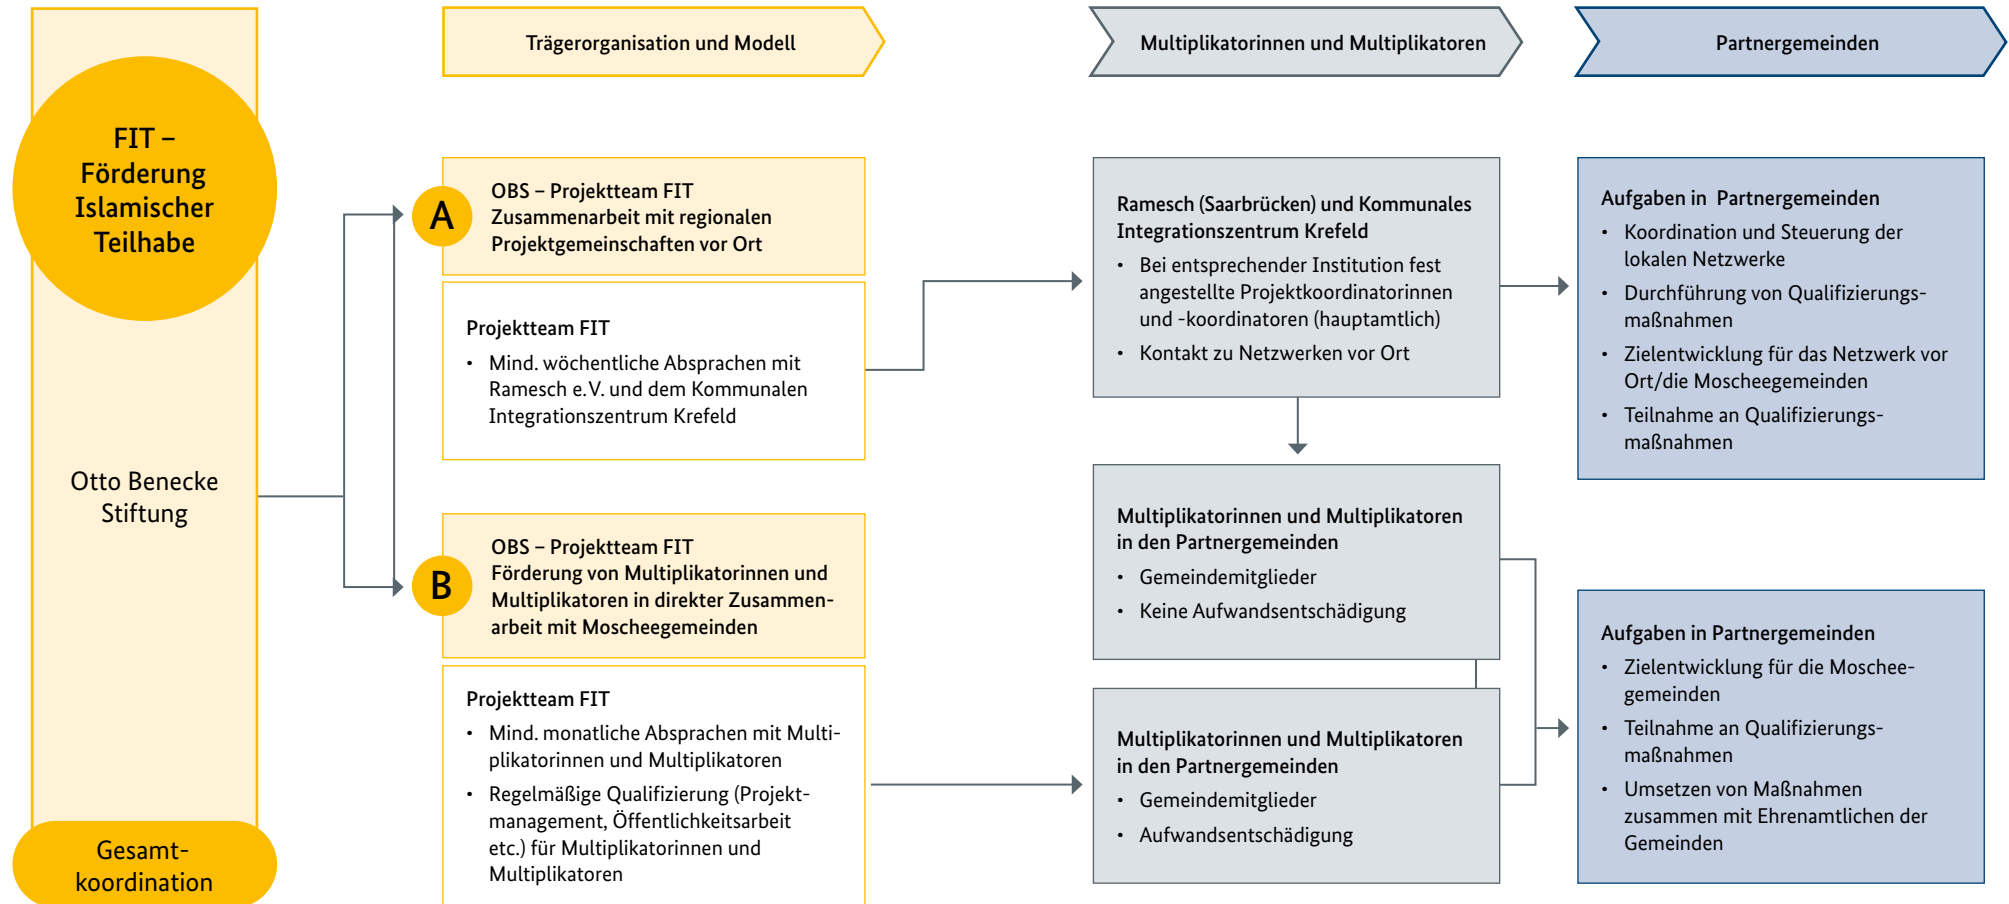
FIT – Förderung Islamischer Teilhabe

Otto Benecke Stiftung

Gesamtkoordination

Trägerorganisation und Modell

Multiplikatorinnen und Multiplikatoren

Partnergemeinden

A

OBS – Projektteam FIT
Zusammenarbeit mit regionalen Projektgemeinschaften vor Ort

Projektteam FIT
• Mind. wöchentliche Absprachen mit Ramesch e.V. und dem Kommunalen Integrationszentrum Krefeld

B

OBS – Projektteam FIT
Förderung von Multiplikatorinnen und Multiplikatoren in direkter Zusammenarbeit mit Moscheegemeinden

Projektteam FIT
• Mind. monatliche Absprachen mit Multiplikatorinnen und Multiplikatoren
• Regelmäßige Qualifizierung (Projektmanagement, Öffentlichkeitsarbeit etc.) für Multiplikatorinnen und Multiplikatoren

Ramesch (Saarbrücken) und Kommunales Integrationszentrum Krefeld
• Bei entsprechender Institution fest angestellte Projektkoordinatorinnen und -koordinatoren (hauptamtlich)
• Kontakt zu Netzwerken vor Ort

Multiplikatorinnen und Multiplikatoren in den Partnergemeinden
• Gemeindemitglieder
• Keine Aufwandsentschädigung

Multiplikatorinnen und Multiplikatoren in den Partnergemeinden
• Gemeindemitglieder
• Aufwandsentschädigung

Aufgaben in Partnergemeinden
• Koordination und Steuerung der lokalen Netzwerke
• Durchführung von Qualifizierungsmaßnahmen
• Zielentwicklung für das Netzwerk vor Ort/die Moscheegemeinden
• Teilnahme an Qualifizierungsmaßnahmen

Aufgaben in Partnergemeinden
• Zielentwicklung für die Moscheegemeinden
• Teilnahme an Qualifizierungsmaßnahmen
• Umsetzen von Maßnahmen zusammen mit Ehrenamtlichen der Gemeinden